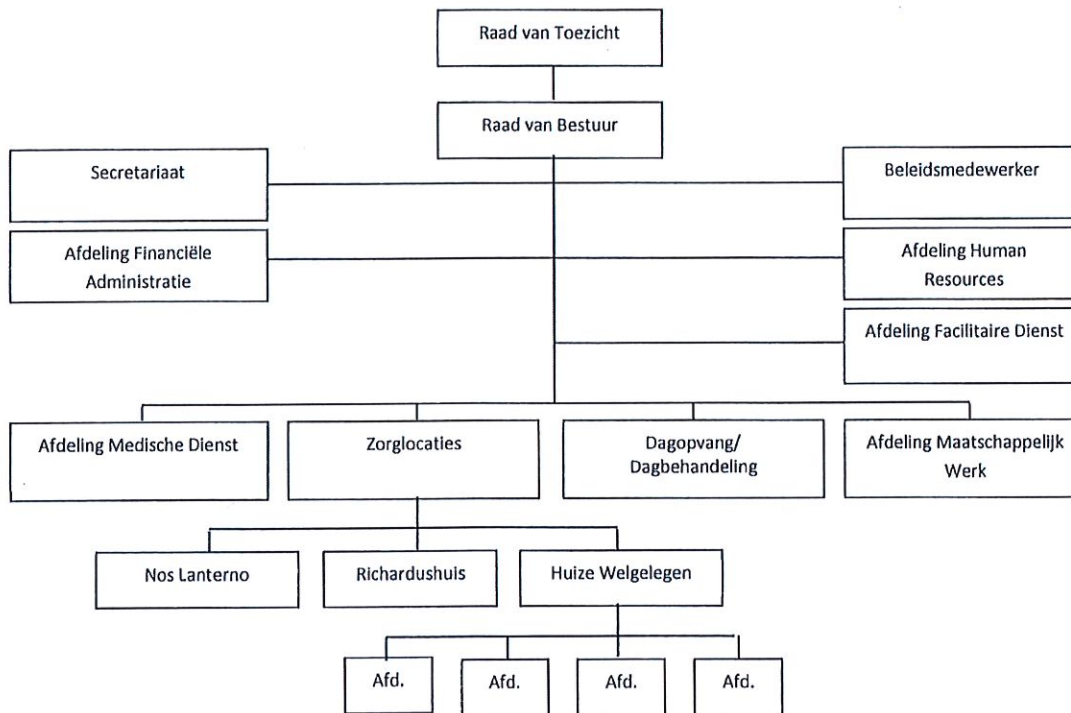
Raad van Toezicht

Raad van Bestuur

Secretariaat

Beleidsmedewerker

Afdeling Financiële Administratie

Afdeling Human Resources

Afdeling Facilitaire Dienst

Afdeling Medische Dienst

Zorglocaties

Dagopvang/ Dagbehandeling

Afdeling Maatschappelijk Werk

Nos Lanterno

Richardushuis

Huize Welgelegen

Afd.

Afd.

Afd.

Afd.